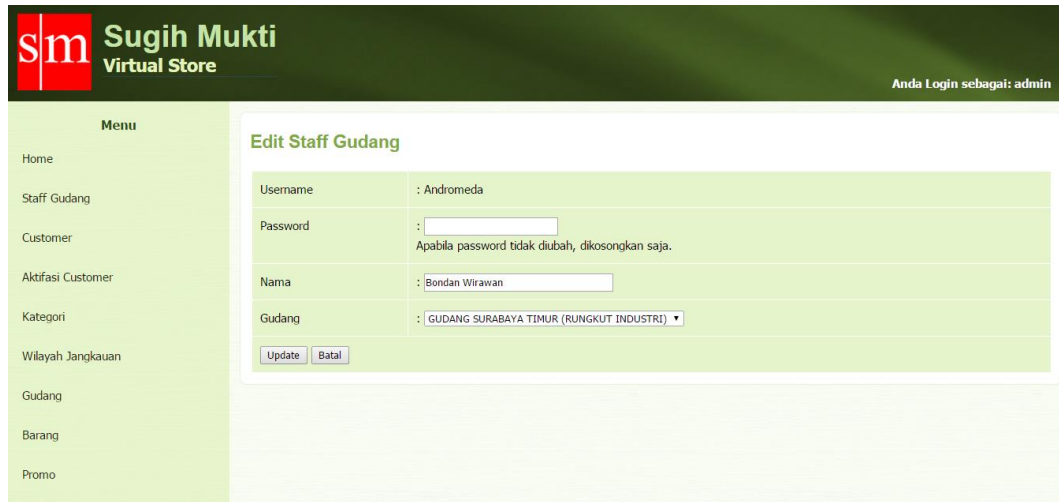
sm Sugih Mukti
Virtual Store

Anda Login sebagai: admin

Menu
Home
Staff Gudang
Customer
Aktifasi Customer
Kategori
Wilayah Jangkauan
Gudang
Barang
Promo

Edit Staff Gudang

| | |
|---|---|
| Username | : Andromeda |
| Password | : Apabila password tidak diubah, dikosongkan saja. |
| Nama | : Bondan Wirawan |
| Gudang | : GUDANG SURABAYA TIMUR (RUNGKUT INDUSTRI) |

Update Batal